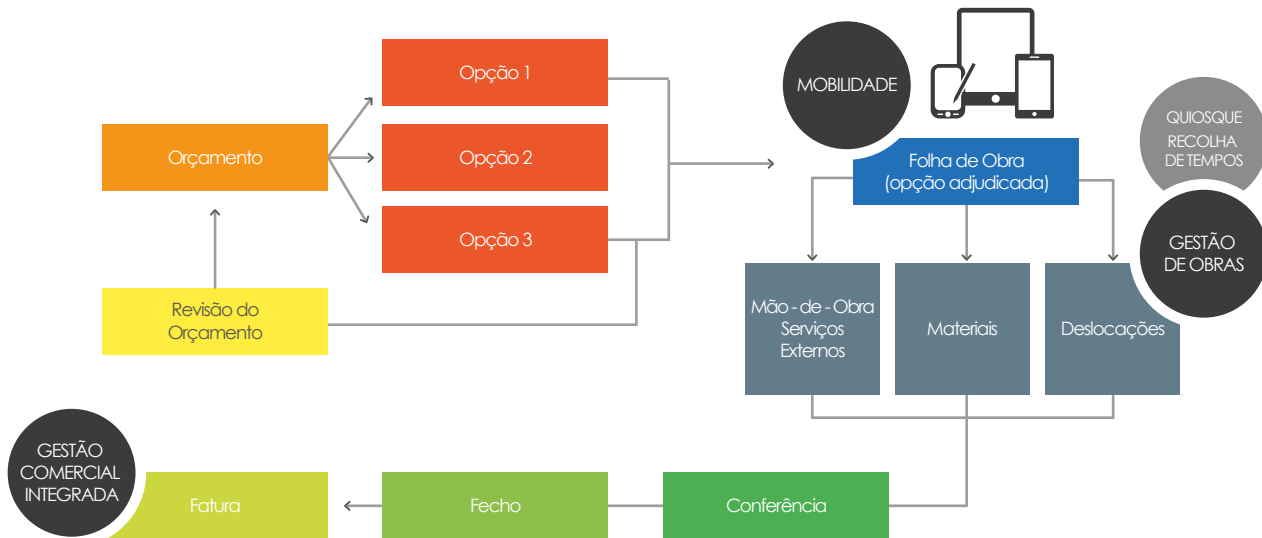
Orçamento

Opção 1

Opção 2

Opção 3

Revisão do Orçamento

MOBILIDADE

QUIOSQUE RECOLHA DE TEMPOS

Folha de Obra (opção adjudicada)

GESTÃO DE OBRAS

Mão - de - Obra Serviços Externos

Materiais

Deslocações

GESTÃO COMERCIAL INTEGRADA

Fatura

Fecho

Conferência